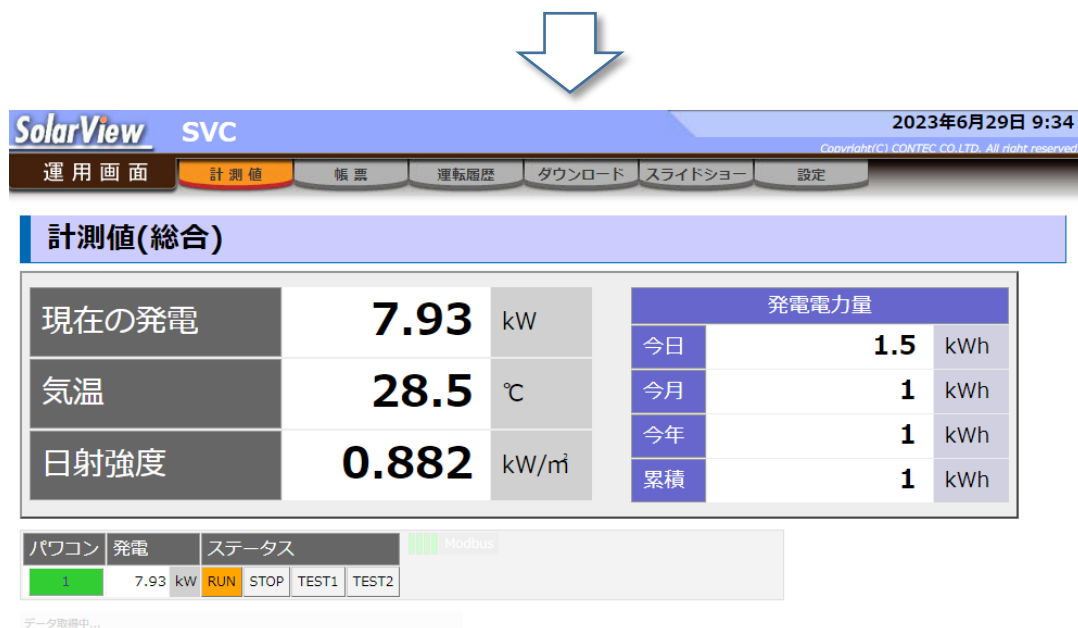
SolarView SVC

2023年6月29日 9:34

Copyright(C) CONTEC CO.LTD. All right reserved

運用画面

計測値 | 帳票 | 運転履歴 | ダウンロード | スライドショー | 設定

計測値(総合)

| 現在の発電 | 7.93 | kW |
|---|---|---|
| 気温 | 28.5 | ℃ |
| 日射強度 | 0.882 | kW/㎡ |

| 発電電力量 | | |
|---|---|---|
| 今日 | 1.5 | kWh |
| 今月 | 1 | kWh |
| 今年 | 1 | kWh |
| 累積 | 1 | kWh |

| パワコン | 発電 | | ステータス | | | |
|---|---|---|---|---|---|---|
| 1 | 7.93 | kW | RUN | STOP | TEST1 | TEST2 |

Modbus

データ取得中...